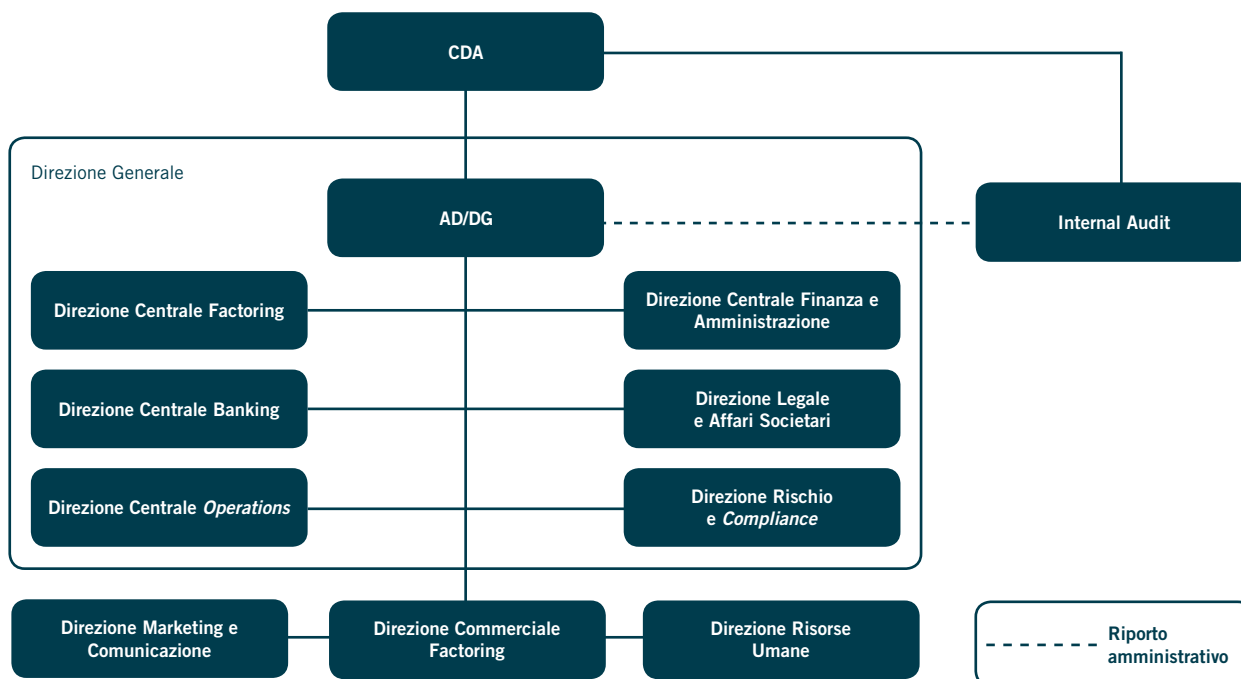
CDA

Direzione Generale

AD/DG

Internal Audit

Direzione Centrale Factoring

Direzione Centrale Finanza e Amministrazione

Direzione Centrale Banking

Direzione Legale e Affari Societari

Direzione Centrale *Operations*

Direzione Rischio e *Compliance*

Direzione Marketing e Comunicazione

Direzione Commerciale Factoring

Direzione Risorse Umane

Riporto amministrativo